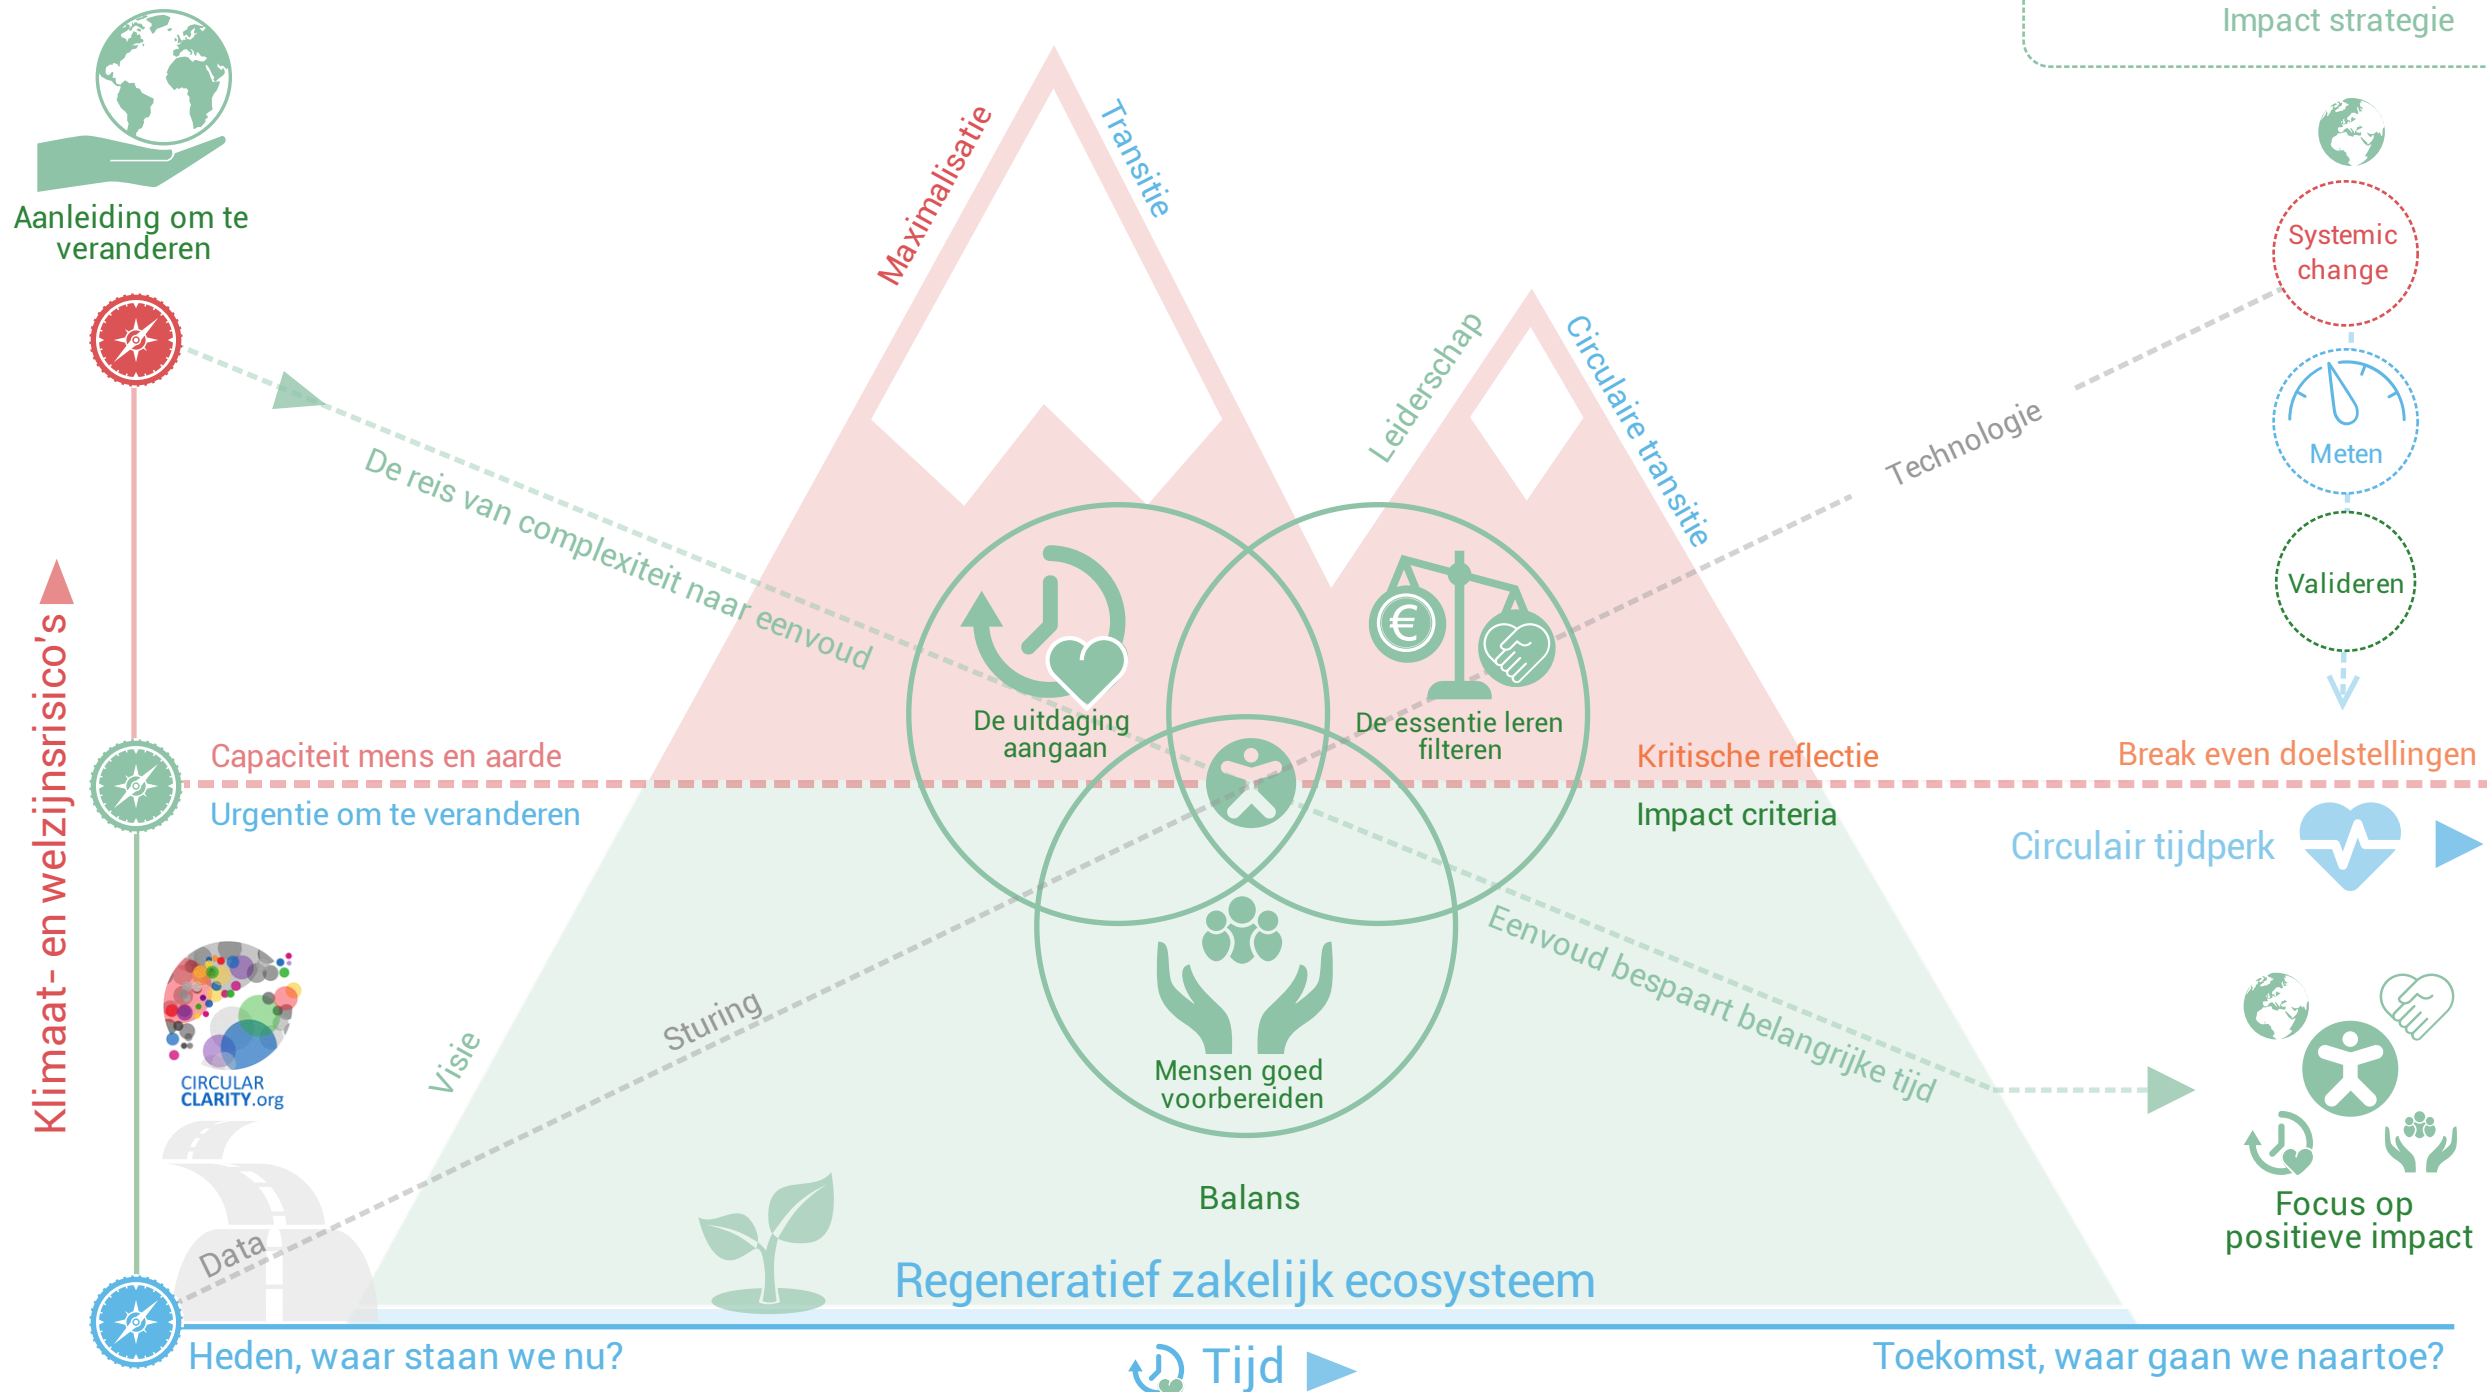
Impact strategie

Aanleiding om te veranderen

Maximalisatie

Transitie

Leiderschap

Circulaire transitie

Systemic change

Meten

Valideren

Technologie

De reis van complexiteit naar eenvoud

De uitdaging aangaan

De essentie leren filteren

Klimaat- en welzijnsrisico's

Capaciteit mens en aarde

Kritische reflectie

Break even doelstellingen

Urgentie om te veranderen

Impact criteria

Circulair tijdperk

Eenvoud bespaart belangrijke tijd

CIRCULAR CLARITY.org

Visie

Sturing

Mensen goed voorbereiden

Focus op positieve impact

Balans

Data

Regeneratief zakelijk ecosysteem

Heden, waar staan we nu?

Tijd

Toekomst, waar gaan we naartoe?